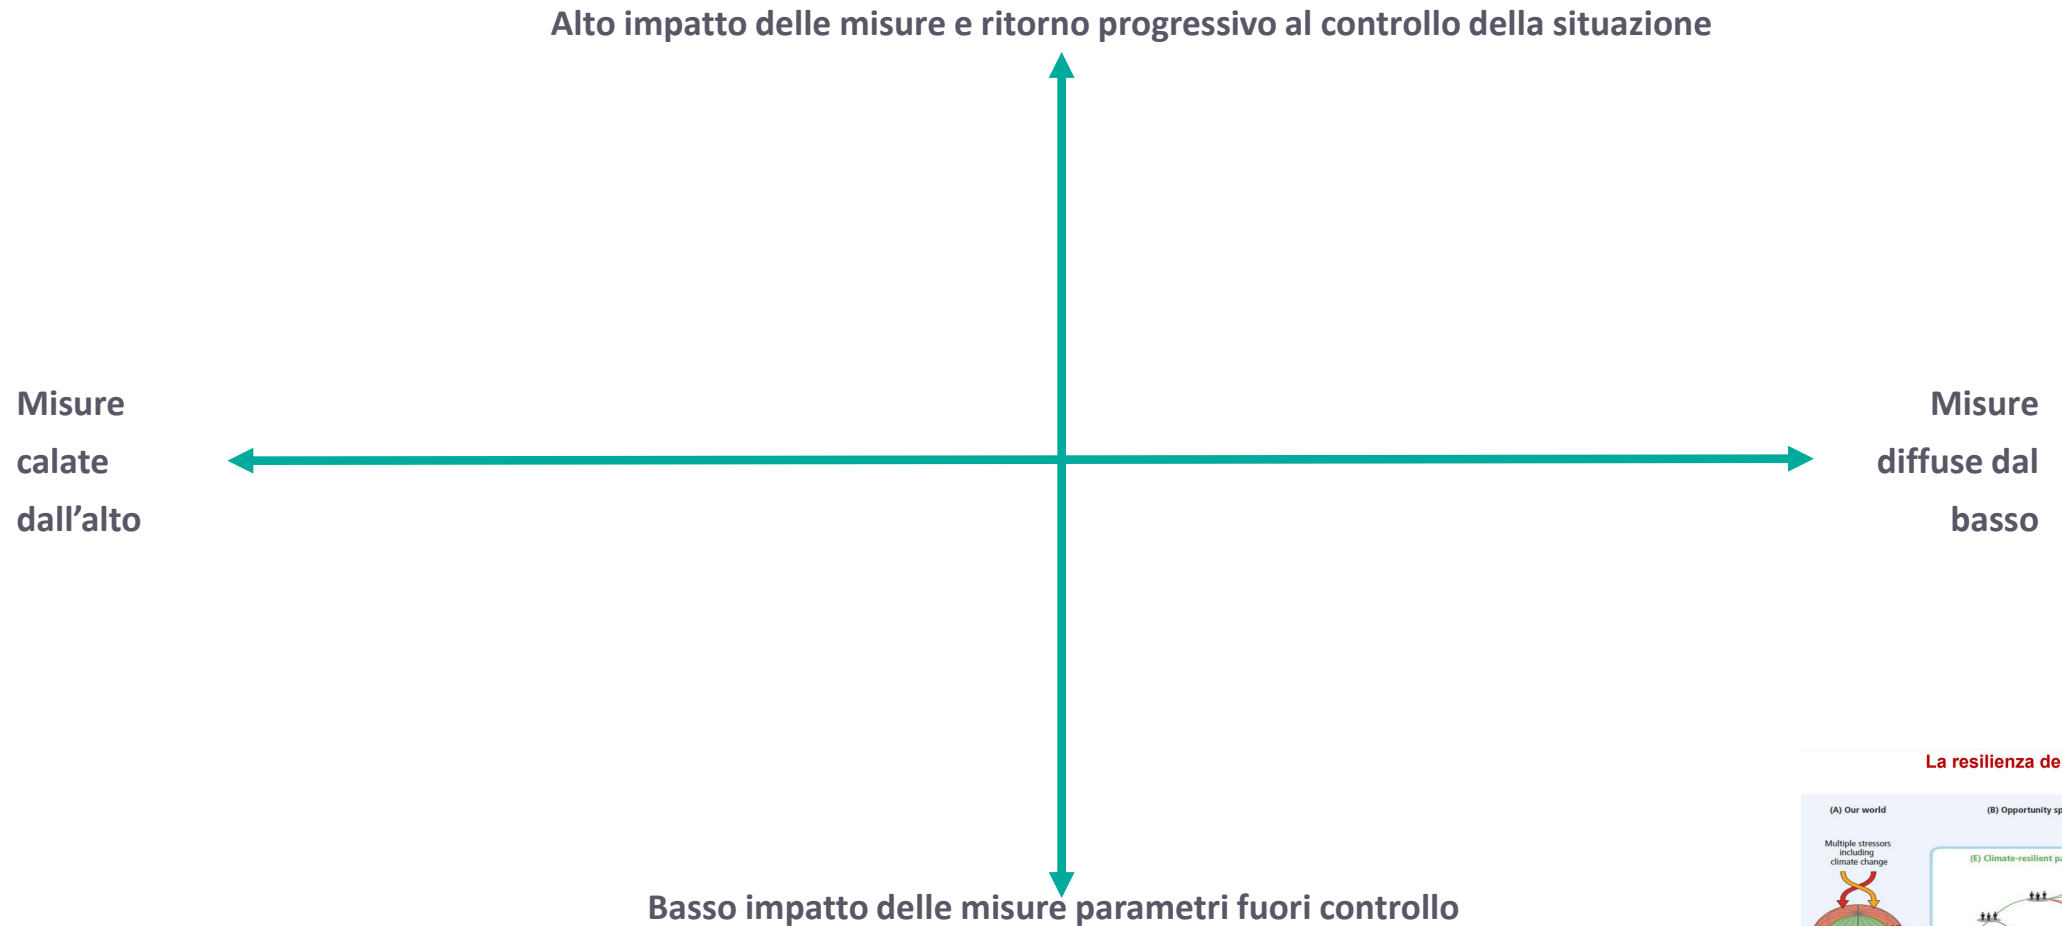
Alto impatto delle misure e ritorno progressivo al controllo della situazione

Misure calate dall’alto

Misure diffuse dal basso

Basso impatto delle misure parametri fuori controllo

La resilienza de

(A) Our world

(B) Opportunity sp

Multiple stressors including climate change

(E) Climate-resilient pa